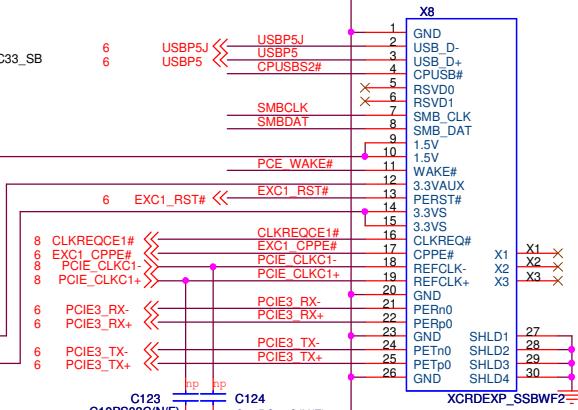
C33_SB

6 USBP5J
6 USBP5

6 EXC1_RST#

8 CLKREQCE1#
8 EXC1_CPPE#
8 PCIE_CLKC1-
8 PCIE_CLKC1+

6 PCIE3_RX-
6 PCIE3_RX+

6 PCIE3_TX-
6 PCIE3_TX+

USBP5J
USBP5
CPUSBS2#

SMBCLK
SMBDAT

PCE_WAKE#

EXC1_RST#

CLKREQCE1#
EXC1_CPPE#
PCIE_CLKC1-
PCIE_CLKC1+

PCIE3_RX-
PCIE3_RX+

PCIE3_TX-
PCIE3_TX+

X8

| Pin | Name |
|---|---|
| 1 | GND |
| 2 | USB_D- |
| 3 | USB_D+ |
| 4 | CPUSB# |
| 5 | RSVD0 |
| 6 | RSVD1 |
| 7 | SMB_CLK |
| 8 | SMB_DAT |
| 9 | 1.5V |
| 10 | 1.5V |
| 11 | WAKE# |
| 12 | 3.3VAUX |
| 13 | PERST# |
| 14 | 3.3VS |
| 15 | 3.3VS |
| 16 | CLKREQ# |
| 17 | CPPE# |
| 18 | REFCLK- |
| 19 | REFCLK+ |
| 20 | GND |
| 21 | PERn0 |
| 22 | PERp0 |
| 23 | GND |
| 24 | PETn0 |
| 25 | PETp0 |
| 26 | GND |

X1 X1
X2 X2
X3 X3

SHLD1 27
SHLD2 28
SHLD3 29
SHLD4 30

XCRDEXP_SSBWF2

np np
C123 C124